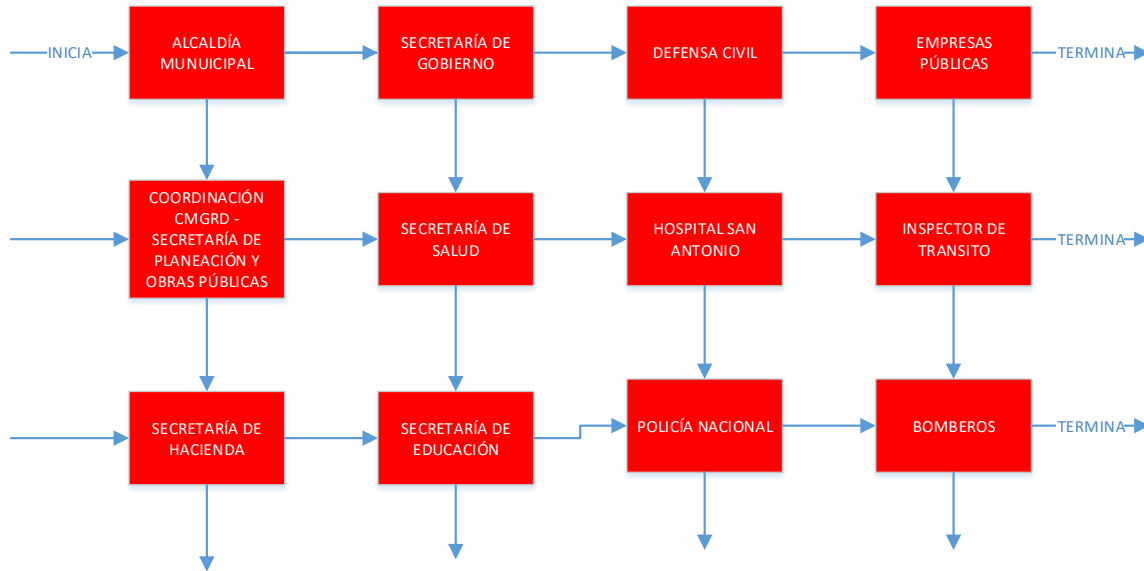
INICIA

ALCALDÍA MUNUICIPAL

SECRETARÍA DE GOBIERNO

DEFENSA CIVIL

EMPRESAS PÚBLICAS

TERMINA

COORDINACIÓN CMGRD - SECRETARÍA DE PLANEACIÓN Y OBRAS PÚBLICAS

SECRETARÍA DE SALUD

HOSPITAL SAN ANTONIO

INSPECTOR DE TRANSITO

TERMINA

SECRETARÍA DE HACIENDA

SECRETARÍA DE EDUCACIÓN

POLICÍA NACIONAL

BOMBEROS

TERMINA